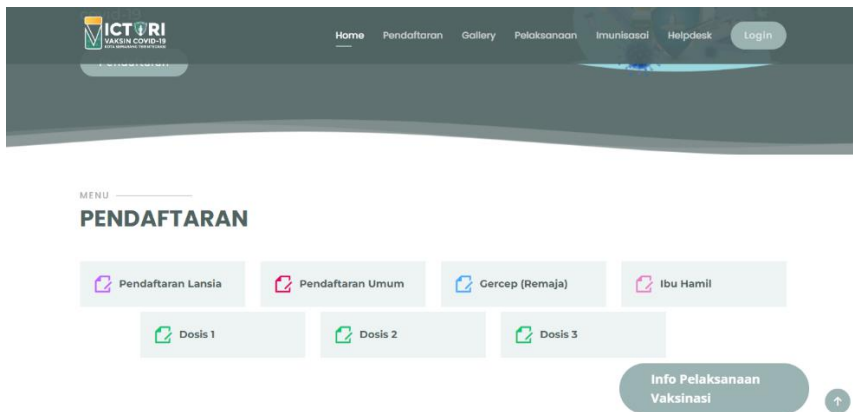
VICTORI
VAKSIN COVID-19
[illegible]

Home Pendaftaran Gallery Pelaksanaan Imunisasai Helpdesk Login

Pendaftaran

MENU
PENDAFTARAN

Pendaftaran Lansia
Pendaftaran Umum
Gercep (Remaja)
Ibu Hamil
Dosis 1
Dosis 2
Dosis 3

Info Pelaksanaan Vaksinasi